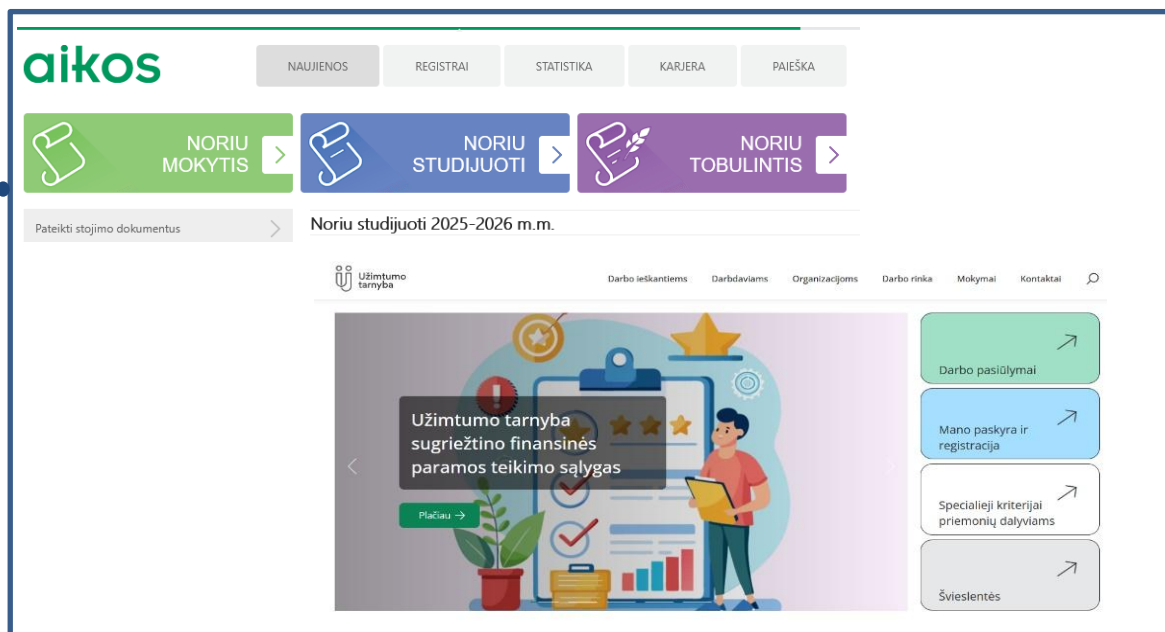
aikos

NAUJIENOS
REGISTRAI
STATISTIKA
KARJERA
PAIEŠKA

NORIU MOKYTIS
NORIU STUDIJUOTI
NORIU TOBULINTIS

Pateikti stojimo dokumentus

Noriu studijuoti 2025-2026 m.m.

Užimtumo tarnyba

Darbo ieškantiems
Darbdaviams
Organizacijoms
Darbo rinka
Mokymai
Kontaktai

Užimtumo tarnyba sugriežtino finansinės paramos teikimo sąlygas

Plačiau →

Darbo pasiūlymai
Mano paskyra ir registracija
Specialieji kriterijai priemonių dalyviams
Švieslentės